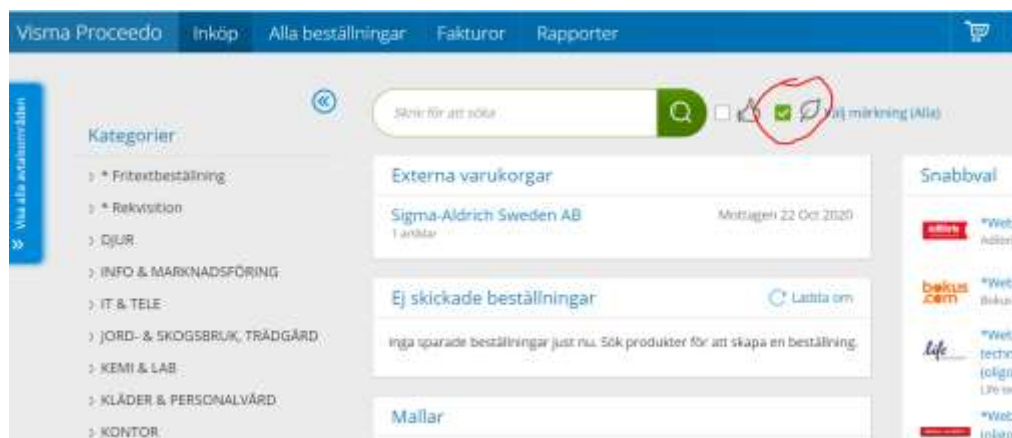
Visma Proceedo Inköp Alla beställningar Fakturor Rapporter

Visa alla avtalsområden

Kategorier

* Fritextbeställning
* Rekvisition
DJUR
INFO & MARKNADSFÖRING
IT & TELE
JORD- & SKOGSBRUK, TRÄDGÅRD
KEMI & LAB
KLÄDER & PERSONALVÅRD
KONTOR

Skriv för att söka

Välj märkning (Alla)

Externa varukorgar

Sigma-Aldrich Sweden AB
1 artiklar
Mottagen 22 Oct 2020

Ej skickade beställningar
Ladda om

Inga sparade beställningar just nu. Sök produkter för att skapa en beställning.

Mallar

Snabbval

*Web
Adlibris

bokus.com
*Web
Bokus

life
*Web
techn
(oligo
Life te

*Web
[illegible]